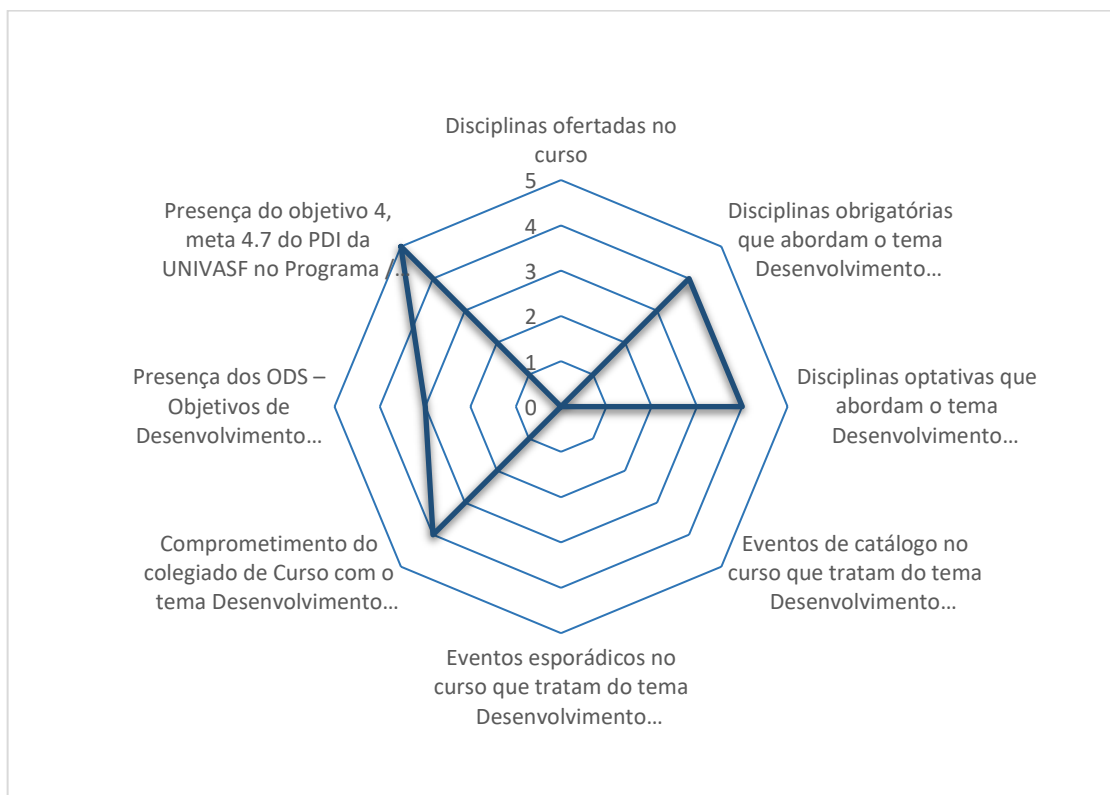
Disciplinas ofertadas no curso

5
4
3
2
1
0

Disciplinas obrigatórias que abordam o tema Desenvolvimento…

Disciplinas optativas que abordam o tema Desenvolvimento…

Eventos de catálogo no curso que tratam do tema Desenvolvimento…

Eventos esporádicos no curso que tratam do tema Desenvolvimento…

Comprometimento do colegiado de Curso com o tema Desenvolvimento…

Presença dos ODS – Objetivos de Desenvolvimento…

Presença do objetivo 4, meta 4.7 do PDI da UNIVASF no Programa /…